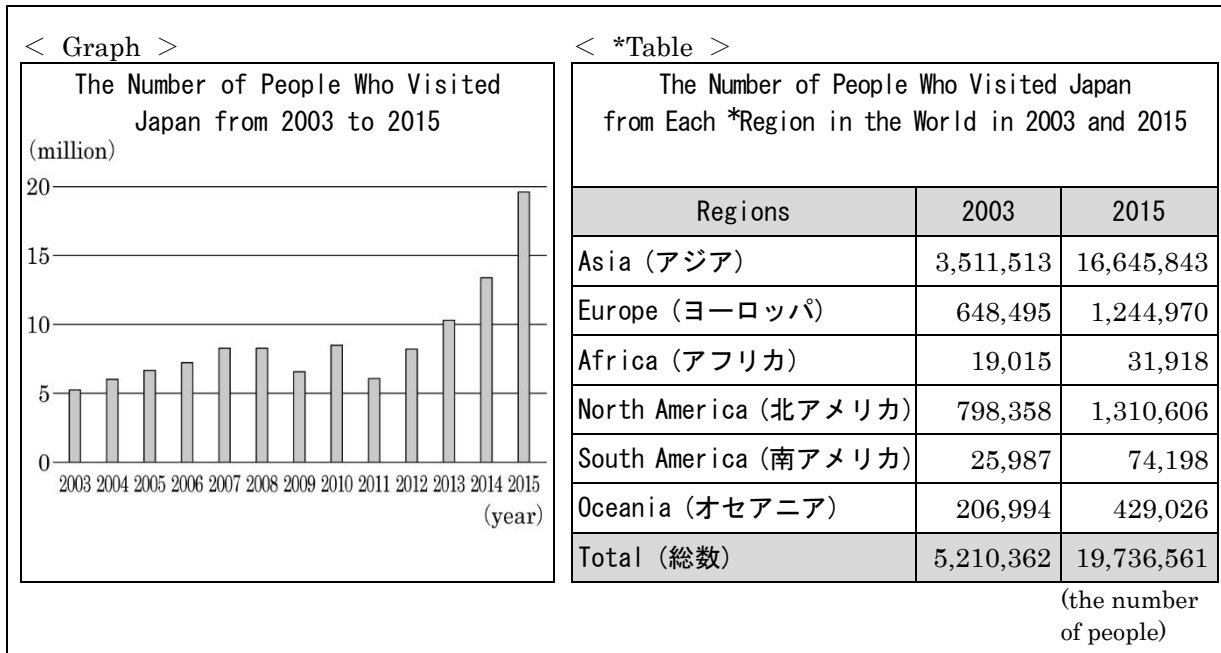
< Graph >

The Number of People Who Visited Japan from 2003 to 2015

(million)

20
15
10
5
0

2003 2004 2005 2006 2007 2008 2009 2010 2011 2012 2013 2014 2015

(year)

< *Table >

The Number of People Who Visited Japan from Each *Region in the World in 2003 and 2015

| Regions | 2003 | 2015 |
|---|---|---|
| Asia (アジア) | 3,511,513 | 16,645,843 |
| Europe (ヨーロッパ) | 648,495 | 1,244,970 |
| Africa (アフリカ) | 19,015 | 31,918 |
| North America (北アメリカ) | 798,358 | 1,310,606 |
| South America (南アメリカ) | 25,987 | 74,198 |
| Oceania (オセアニア) | 206,994 | 429,026 |
| Total (総数) | 5,210,362 | 19,736,561 |

(the number of people)